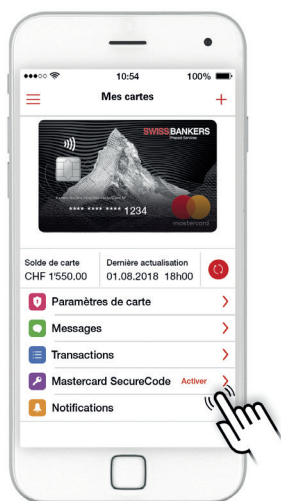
10:54 100%

Mes cartes

SWISSBANKERS
Prepaid Services

**** **** **** 1234

mastercard

Solde de carte
CHF 1'550.00

Dernière actualisation
01.08.2018 18h00

Paramètres de carte

Messages

Transactions

Mastercard SecureCode Activer

Notifications